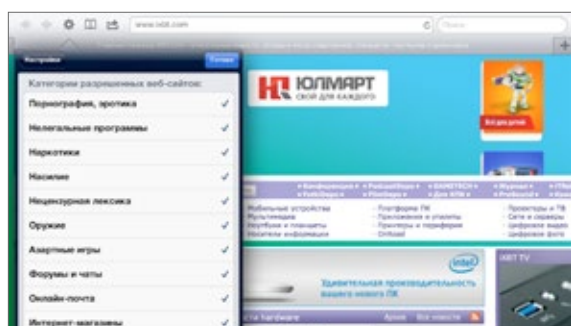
www.ixbt.com

Поиск

Настройки

Готово

Категории разрешенных веб-сайтов:

Порнография, эротика

Нелегальные программы

Наркотики

Насилие

Нецензурная лексика

Оружие

Азартные игры

Форумы и чаты

Онлайн-почта

Интернет-магазины

ЮЛМАРТ

СВОЙ ДЛЯ КАЖДОГО

Мобильные устройства

Мультимедиа

Ноутбуки и планшеты

Носители информации

Платформа ПК

Приложения и утилиты

Принтеры и периферия

Проекторы и ТВ

Сети и серверы

Цифровое видео

Цифровое фото

Удивительная производительность вашего нового ПК

intel

iXBT TV

Архив

Все новости

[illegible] hardware